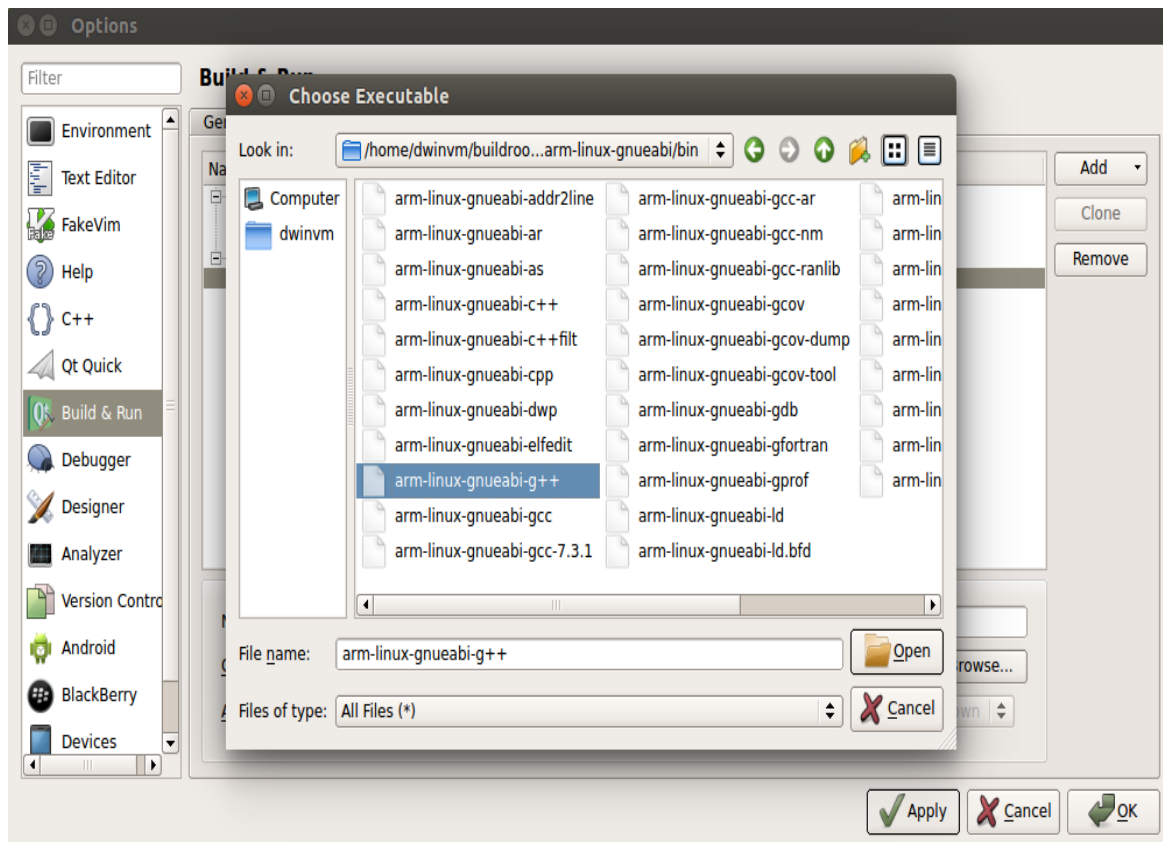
Options

Filter

Build & Run

Environment
Text Editor
FakeVim
Help
C++
Qt Quick
Build & Run
Debugger
Designer
Analyzer
Version Contro
Android
BlackBerry
Devices

Ge
Na

Add
Clone
Remove

Choose Executable

Look in: /home/dwinvm/buildroo...arm-linux-gnueabi/bin

Computer
dwinvm

arm-linux-gnueabi-addr2line
arm-linux-gnueabi-ar
arm-linux-gnueabi-as
arm-linux-gnueabi-c++
arm-linux-gnueabi-c++filt
arm-linux-gnueabi-cpp
arm-linux-gnueabi-dwp
arm-linux-gnueabi-elfedit
arm-linux-gnueabi-g++
arm-linux-gnueabi-gcc
arm-linux-gnueabi-gcc-7.3.1
arm-linux-gnueabi-gcc-ar
arm-linux-gnueabi-gcc-nm
arm-linux-gnueabi-gcc-ranlib
arm-linux-gnueabi-gcov
arm-linux-gnueabi-gcov-dump
arm-linux-gnueabi-gcov-tool
arm-linux-gnueabi-gdb
arm-linux-gnueabi-gfortran
arm-linux-gnueabi-gprof
arm-linux-gnueabi-ld
arm-linux-gnueabi-ld.bfd
arm-lin
arm-lin
arm-lin
arm-lin
arm-lin
arm-lin
arm-lin
arm-lin
arm-lin

File name: arm-linux-gnueabi-g++
Open
Files of type: All Files (*)
Cancel

rowse...
own

Apply
Cancel
OK